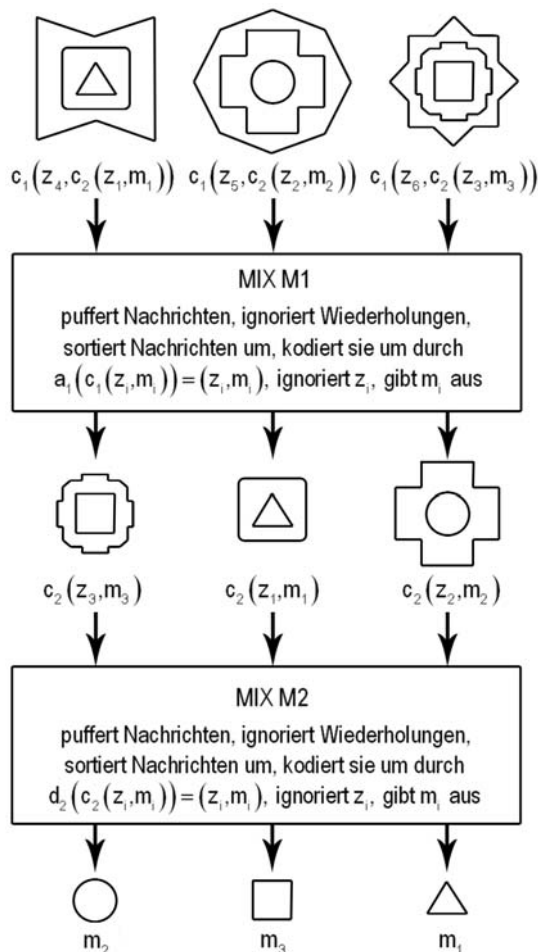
$c_1(z_4, c_2(z_1, m_1))$ $c_1(z_5, c_2(z_2, m_2))$ $c_1(z_6, c_2(z_3, m_3))$

MIX M1
puffert Nachrichten, ignoriert Wiederholungen, sortiert Nachrichten um, kodiert sie um durch $a_1(c_1(z_i, m_i)) = (z_i, m_i)$, ignoriert $z_i$, gibt $m_i$ aus

$c_2(z_3, m_3)$ $c_2(z_1, m_1)$ $c_2(z_2, m_2)$

MIX M2
puffert Nachrichten, ignoriert Wiederholungen, sortiert Nachrichten um, kodiert sie um durch $d_2(c_2(z_i, m_i)) = (z_i, m_i)$, ignoriert $z_i$, gibt $m_i$ aus

$m_2$ $m_3$ $m_1$